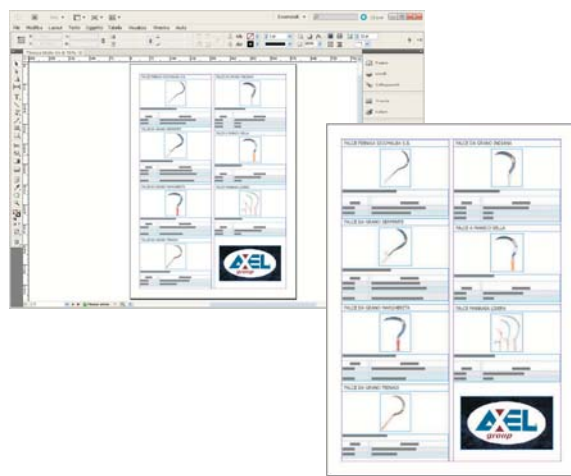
File Modifica Layout Testo Oggetto Tabella Visualizza Finestra Aiuto

Essenziali

Pagine
Livelli
Collegamenti
Traccia
Sottolin

FALCE FERMAGLIO ECCENTRICO S.B.
FALCE DA GRANO INCAVATA
FALCE DA GRANO SEMPRANTE
FALCE A MANICO SELLA
FALCE DA GRANO MANOBRETTA
FALCE MARGIANA LEGNO
FALCE DA GRANO TREBIANO

AXEL
group